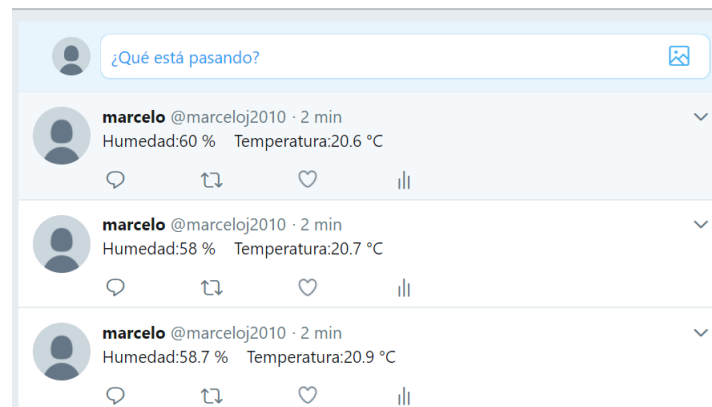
¿Qué está pasando?

marcelo @marceloj2010 · 2 min
Humedad:60 % Temperatura:20.6 °C

marcelo @marceloj2010 · 2 min
Humedad:58 % Temperatura:20.7 °C

marcelo @marceloj2010 · 2 min
Humedad:58.7 % Temperatura:20.9 °C